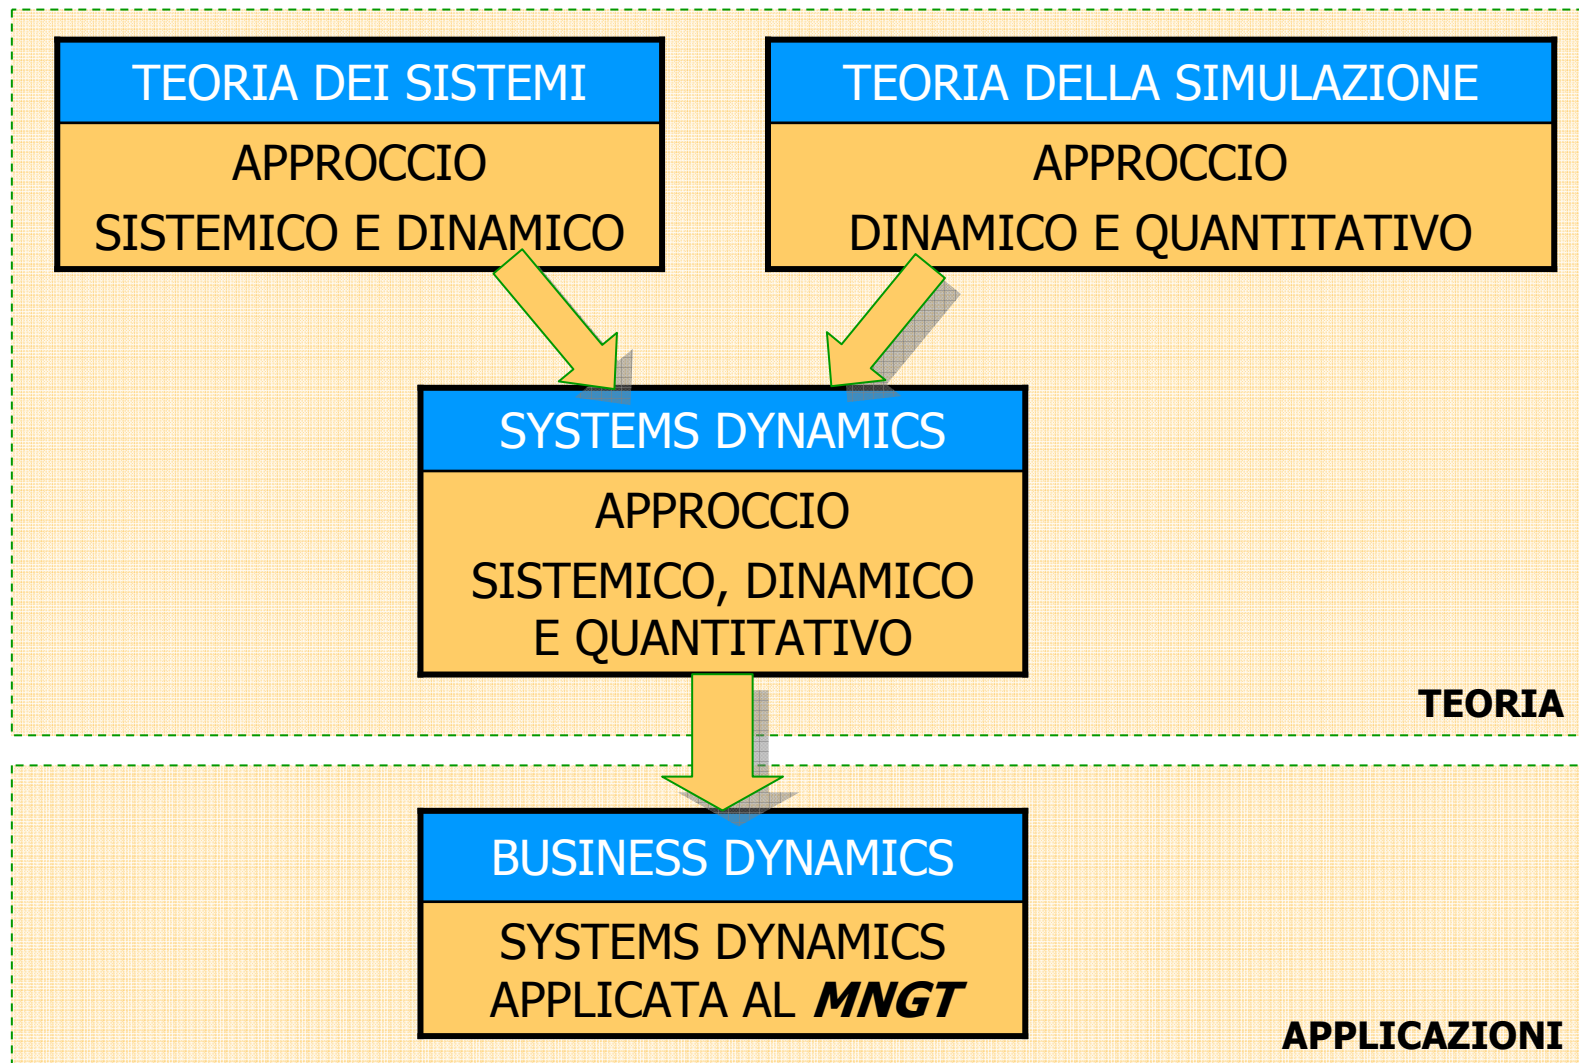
TEORIA DEI SISTEMI

APPROCCIO
SISTEMICO E DINAMICO

TEORIA DELLA SIMULAZIONE

APPROCCIO
DINAMICO E QUANTITATIVO

SYSTEMS DYNAMICS

APPROCCIO
SISTEMICO, DINAMICO
E QUANTITATIVO

TEORIA

BUSINESS DYNAMICS

SYSTEMS DYNAMICS
APPLICATA AL ***MNGT***

APPLICAZIONI